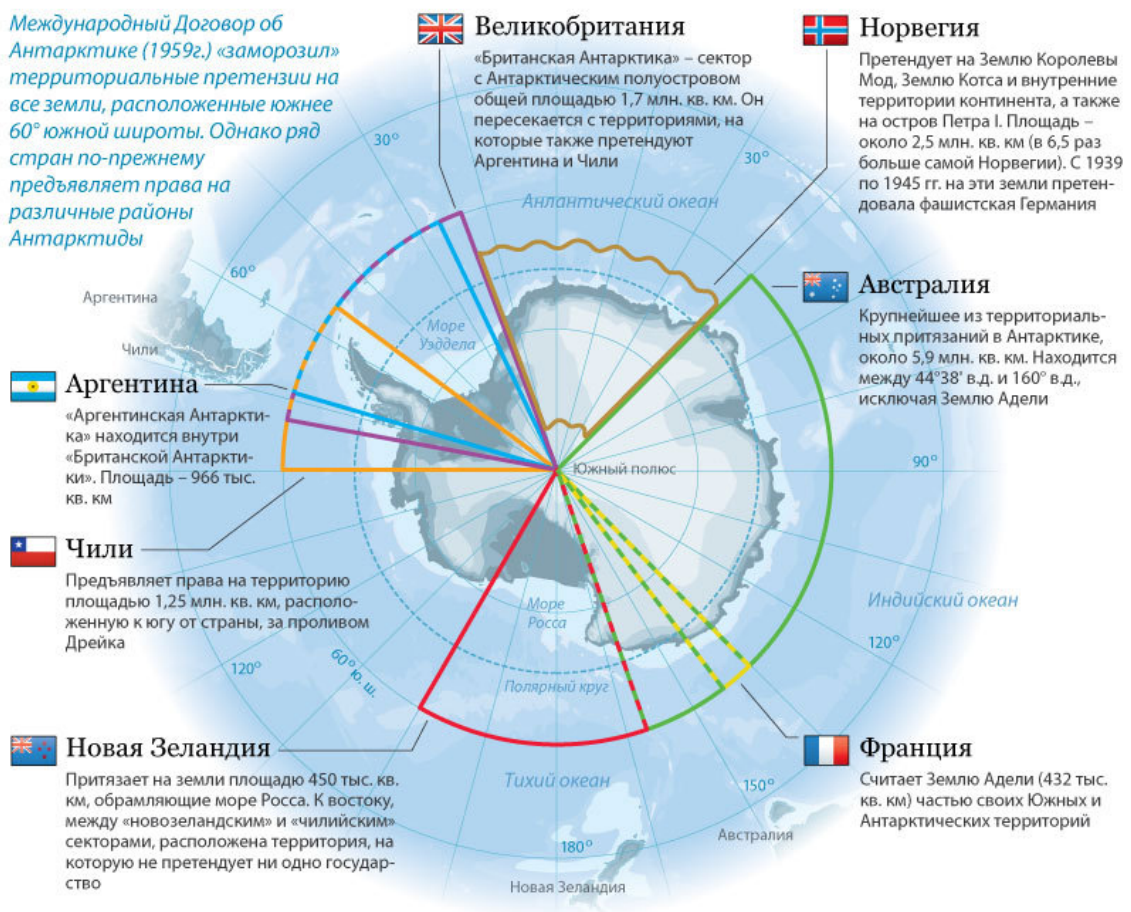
Международный Договор об Антарктике (1959г.) «заморозил» территориальные претензии на все земли, расположенные южнее 60° южной широты. Однако ряд стран по-прежнему предъявляет права на различные районы Антарктиды

Великобритания

«Британская Антарктика» – сектор с Антарктическим полуостровом общей площадью 1,7 млн. кв. км. Он пересекается с территориями, на которые также претендуют Аргентина и Чили

Норвегия

Претендует на Землю Королевы Мод, Землю Котса и внутренние территории континента, а также на остров Петра I. Площадь – около 2,5 млн. кв. км (в 6,5 раз больше самой Норвегии). С 1939 по 1945 гг. на эти земли претендовала фашистская Германия

30°

30°

Атлантический океан

60°

Аргентина

Чили

Море Уэддела

Австралия

Крупнейшее из территориальных притязаний в Антарктике, около 5,9 млн. кв. км. Находится между 44°38' в.д. и 160° в.д., исключая Землю Адели

Аргентина

«Аргентинская Антарктика» находится внутри «Британской Антарктики». Площадь – 966 тыс. кв. км

Южный полюс

90°

Чили

Предъявляет права на территорию площадью 1,25 млн. кв. км, расположенную к югу от страны, за проливом Дрейка

Море Росса

Индийский океан

120°

120°

60° ю. ш.

Полярный круг

Новая Зеландия

Притязает на земли площадью 450 тыс. кв. км, обрамляющие море Росса. К востоку, между «новозеландским» и «чилийским» секторами, расположена территория, на которую не претендует ни одно государство

Тихий океан

150°

Франция

Считает Землю Адели (432 тыс. кв. км) частью своих Южных и Антарктических территорий

Австралия

180°

Новая Зеландия